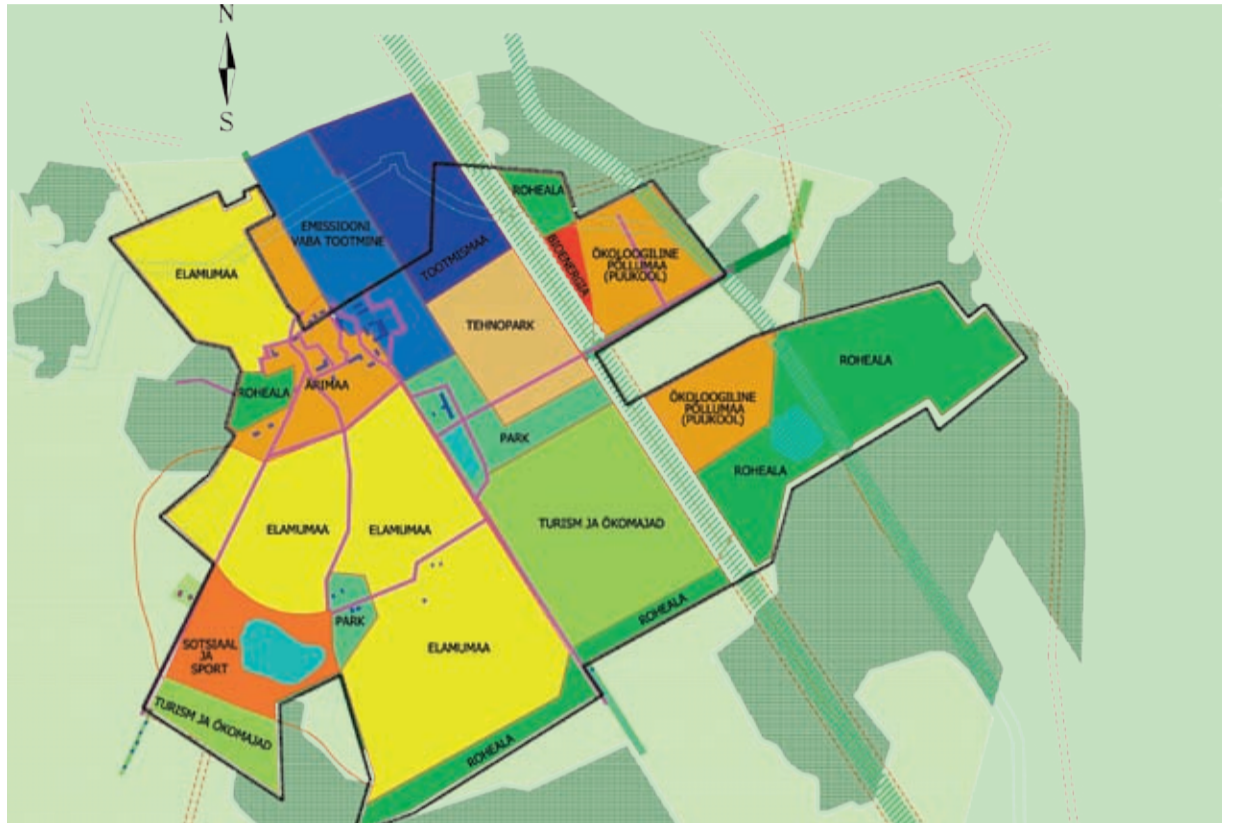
N
S
ROHEALA
EMISSIOONI VABA TOOTMINE
TOOTMISMAA
BIOENERGIA
ÖKOLOOGILINE PÕLLUMAA (PUUKOOL)
ELAMUMAA
TEHNOPARK
ROHEALA
ÄRIMAA
ROHEALA
ÖKOLOOGILINE PÕLLUMAA (PUUKOOL)
PARK
ROHEALA
ELAMUMAA
ELAMUMAA
TURISM JA ÖKOMAJAD
ROHEALA
PARK
SOTSIAAL JA SPORT
ELAMUMAA
TURISM JA ÖKOMAJAD
ROHEALA